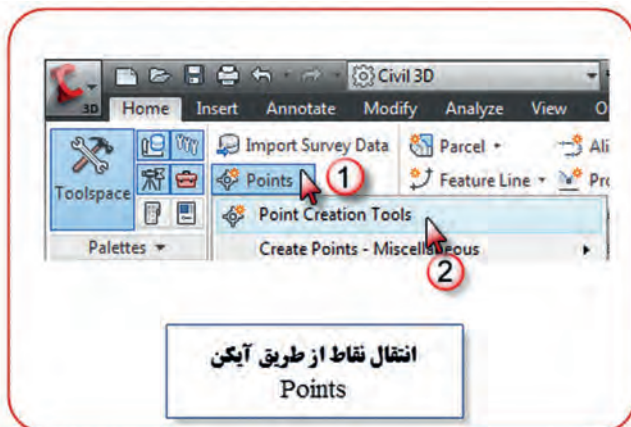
3D Civil 3D
Home Insert Annotate Modify Analyze View O
Toolspace
Import Survey Data
Points
1
Parcel
Ali
Feature Line
Pr
Palettes
Point Creation Tools
Create Points - Miscellaneous
2

انتقال نقاط از طریق آیکن
Points